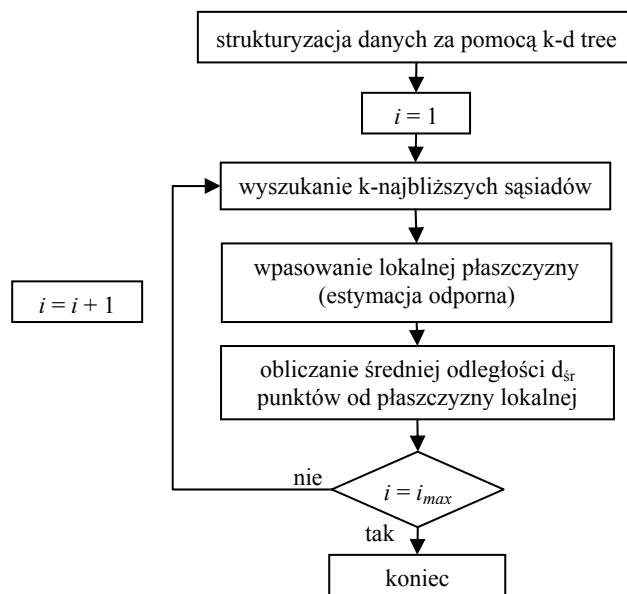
strukturyzacja danych za pomocą k-d tree

$i = 1$

wyszukanie k-najbliższych sąsiadów

$i = i + 1$

wpasowanie lokalnej płaszczyzny (estymacja odporna)

obliczanie średniej odległości $d_{śr}$ punktów od płaszczyzny lokalnej

nie

$i = i_{max}$

tak

koniec